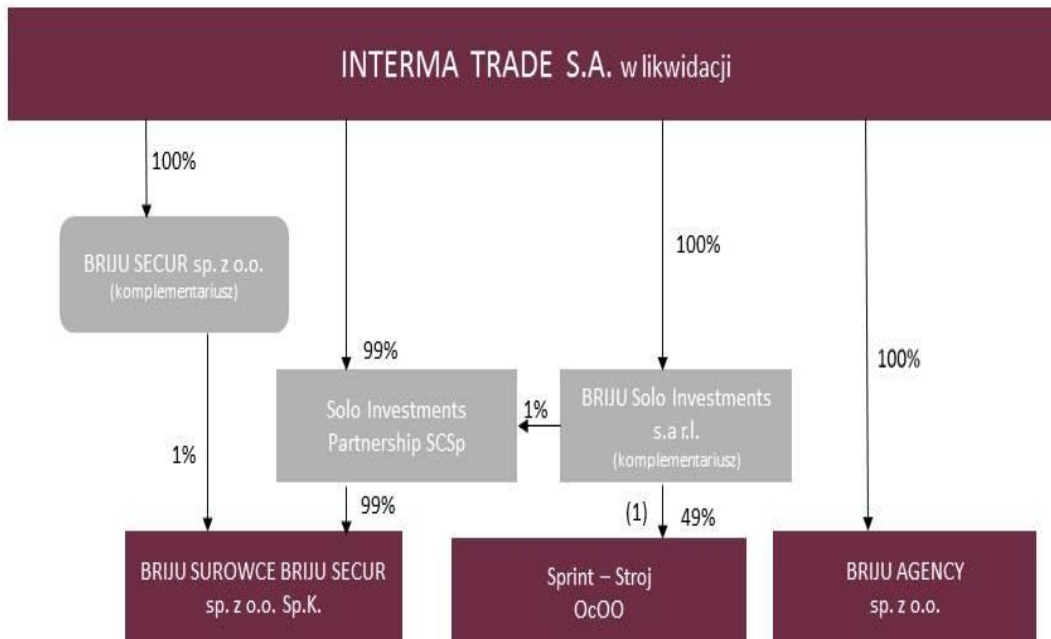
INTERMA TRADE S.A. w likwidacji

100%

BRIJU SECUR sp. z o.o.
(komplementariusz)

100%

99%

100%

Solo Investments Partnership SCSp

1%

BRIJU Solo Investments s.a r.l.
(komplementariusz)

1%

99%

(1)

49%

BRIJU SUROWCE BRIJU SECUR sp. z o.o. Sp.K.

Sprint – Stroj OcOO

BRIJU AGENCY sp. z o.o.